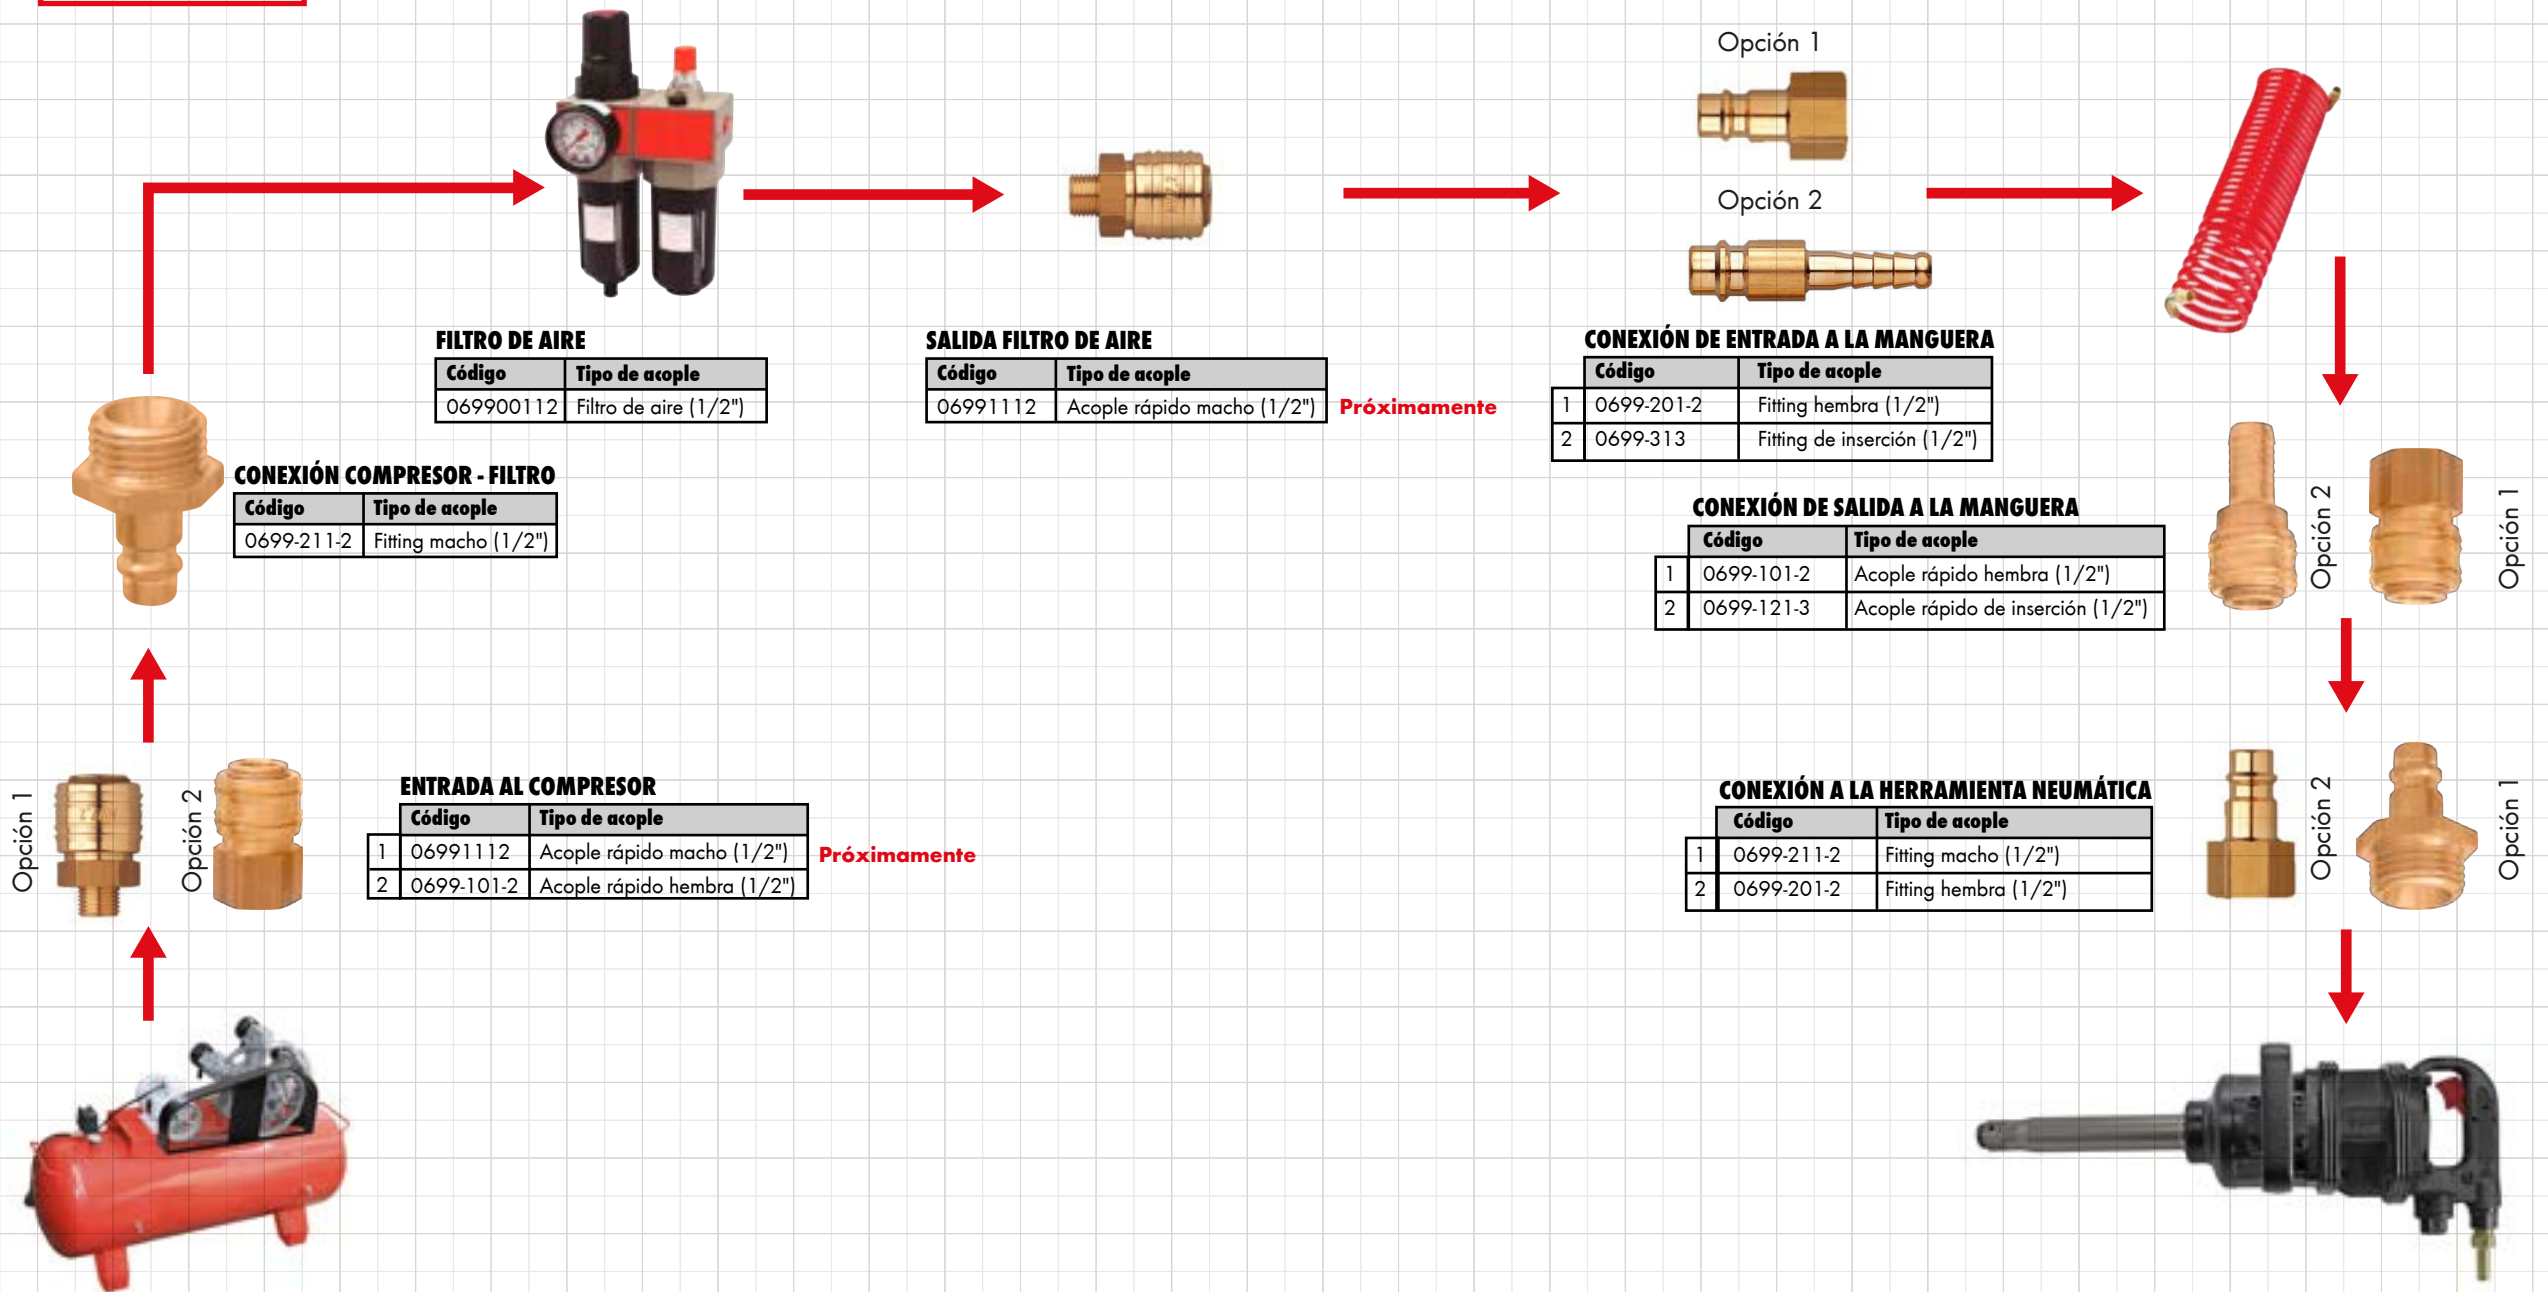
FILTRO DE AIRE

| Código | Tipo de acople |
|---|---|
| 069900112 | Filtro de aire (1/2") |

SALIDA FILTRO DE AIRE

| Código | Tipo de acople |
|---|---|
| 06991112 | Acople rápido macho (1/2") |

Próximamente

Opción 1

Opción 2

CONEXIÓN DE ENTRADA A LA MANGUERA

| | Código | Tipo de acople |
|---|---|---|
| 1 | 0699-201-2 | Fitting hembra (1/2") |
| 2 | 0699-313 | Fitting de inserción (1/2") |

CONEXIÓN COMPRESOR - FILTRO

| Código | Tipo de acople |
|---|---|
| 0699-211-2 | Fitting macho (1/2") |

CONEXIÓN DE SALIDA A LA MANGUERA

| | Código | Tipo de acople |
|---|---|---|
| 1 | 0699-101-2 | Acople rápido hembra (1/2") |
| 2 | 0699-121-3 | Acople rápido de inserción (1/2") |

Opción 2

Opción 1

Opción 1

Opción 2

ENTRADA AL COMPRESOR

| | Código | Tipo de acople |
|---|---|---|
| 1 | 06991112 | Acople rápido macho (1/2") |
| 2 | 0699-101-2 | Acople rápido hembra (1/2") |

Próximamente

CONEXIÓN A LA HERRAMIENTA NEUMÁTICA

| | Código | Tipo de acople |
|---|---|---|
| 1 | 0699-211-2 | Fitting macho (1/2") |
| 2 | 0699-201-2 | Fitting hembra (1/2") |

Opción 2

Opción 1